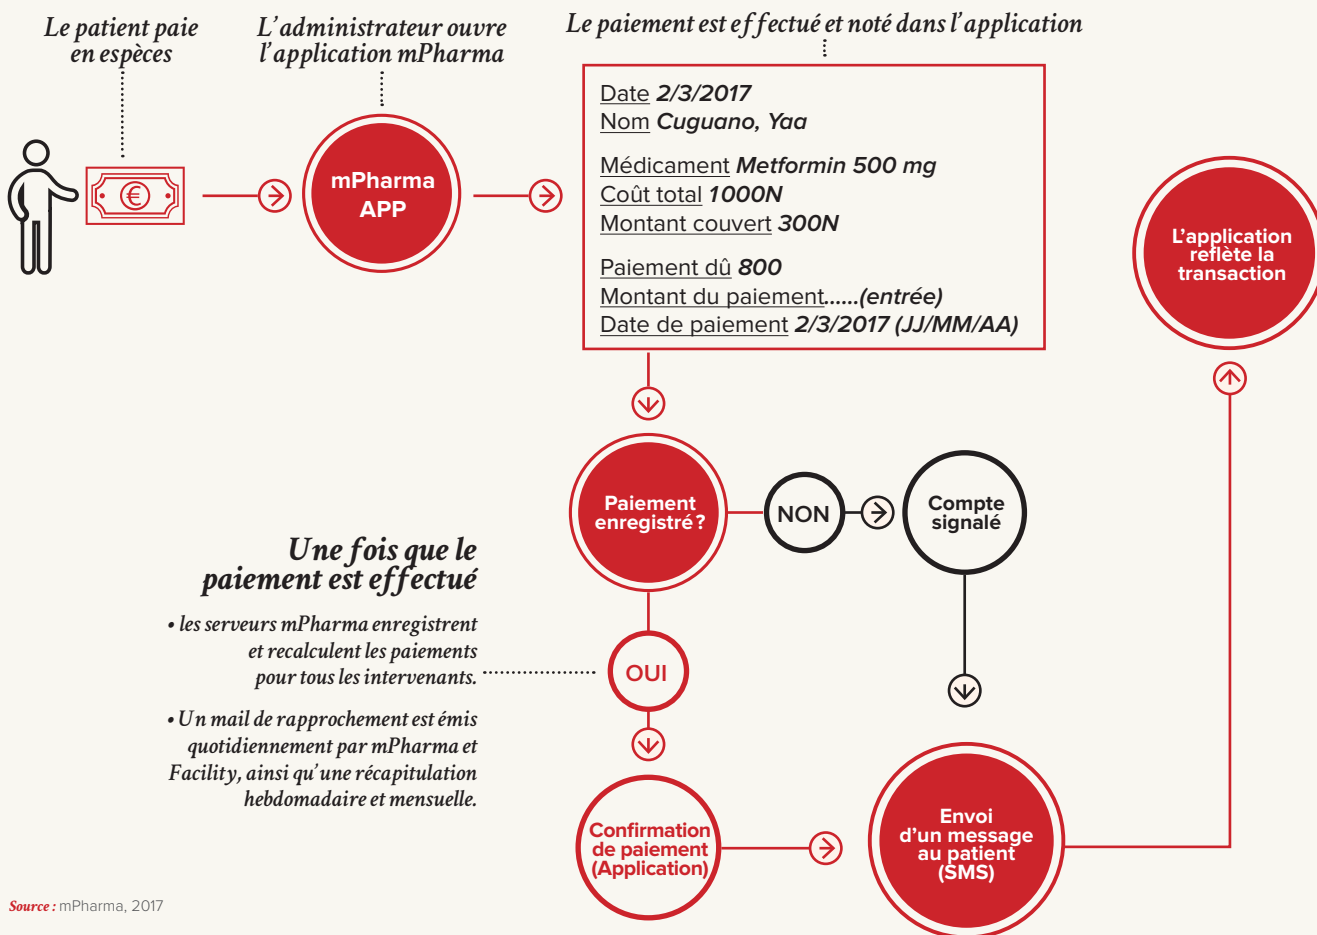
Le patient paie en espèces

L'administrateur ouvre l'application mPharma

Le paiement est effectué et noté dans l'application

mPharma APP

Date 2/3/2017
Nom Cuguano, Yaa

Médicament Metformin 500 mg
Coût total 1000N
Montant couvert 300N

Paiement dû 800
Montant du paiement......(entrée)
Date de paiement 2/3/2017 (JJ/MM/AA)

L'application reflète la transaction

Paiement enregistré ?

NON

Compte signalé

Une fois que le paiement est effectué

• les serveurs mPharma enregistrent et recalculent les paiements pour tous les intervenants.

• Un mail de rapprochement est émis quotidiennement par mPharma et Facility, ainsi qu'une récapitulation hebdomadaire et mensuelle.

OUI

Confirmation de paiement (Application)

Envoi d'un message au patient (SMS)

Source : mPharma, 2017